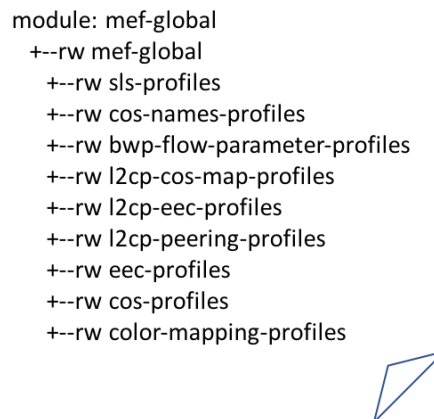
module: mef-global
  +--rw mef-global
    +--rw sls-profiles
    +--rw cos-names-profiles
    +--rw bwp-flow-parameter-profiles
    +--rw l2cp-cos-map-profiles
    +--rw l2cp-eec-profiles
    +--rw l2cp-peering-profiles
    +--rw eec-profiles
    +--rw cos-profiles
    +--rw color-mapping-profiles